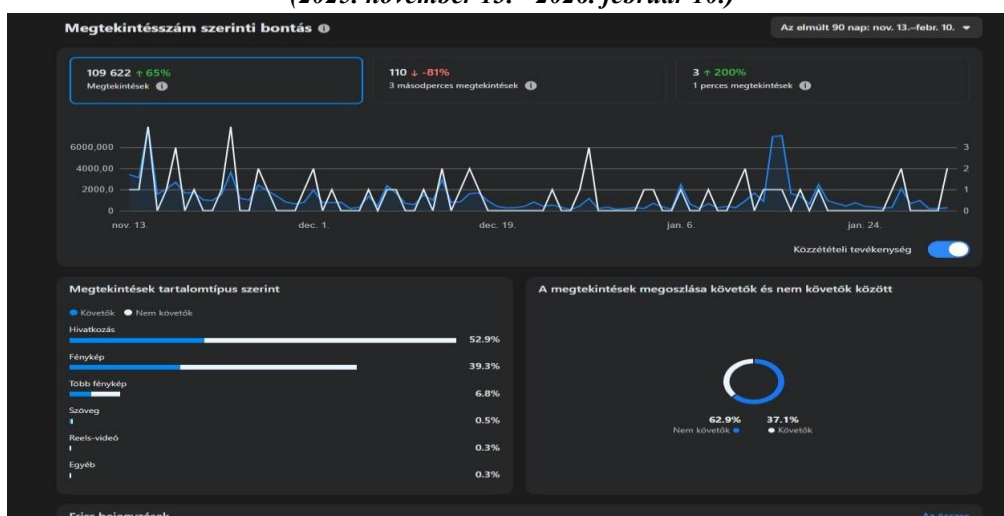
(2025. november 13. – 2026. február 10.)

Megtekintésszám szerinti bontás

Az elmúlt 90 nap: nov. 13.–febr. 10.

109 622 ↑ 65%
Megtekintések

110 ↓ -81%
3 másodperces megtekintések

3 ↑ 200%
1 perces megtekintések

6000,000
4000,00
2000,0
0

3
2
1
0

nov. 13.
dec. 1.
dec. 19.
jan. 6.
jan. 24.

Közzétételi tevékenység

Megtekintések tartalomtípus szerint

Követők Nem követők

Hivatkozás 52.9%
Fénykép 39.3%
Több fénykép 6.8%
Szöveg 0.5%
Reels-videó 0.3%
Egyéb 0.3%

A megtekintések megoszlása követők és nem követők között

62.9%
Nem követők

37.1%
Követők

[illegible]